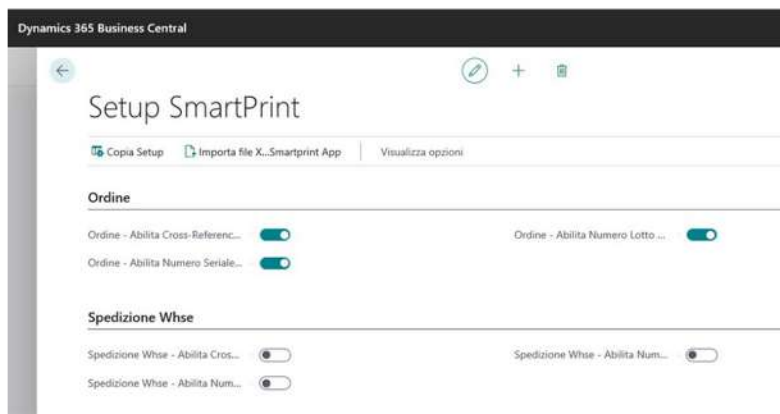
Dynamics 365 Business Central

Setup SmartPrint

Copia Setup
Importa file X...Smartprint App
Visualizza opzioni

Ordine

Ordine - Abilita Cross-Referenc...
Ordine - Abilita Numero Lotto ...
Ordine - Abilita Numero Seriale...

Spedizione Whse

Spedizione Whse - Abilita Cros...
Spedizione Whse - Abilita Num...
Spedizione Whse - Abilita Num...